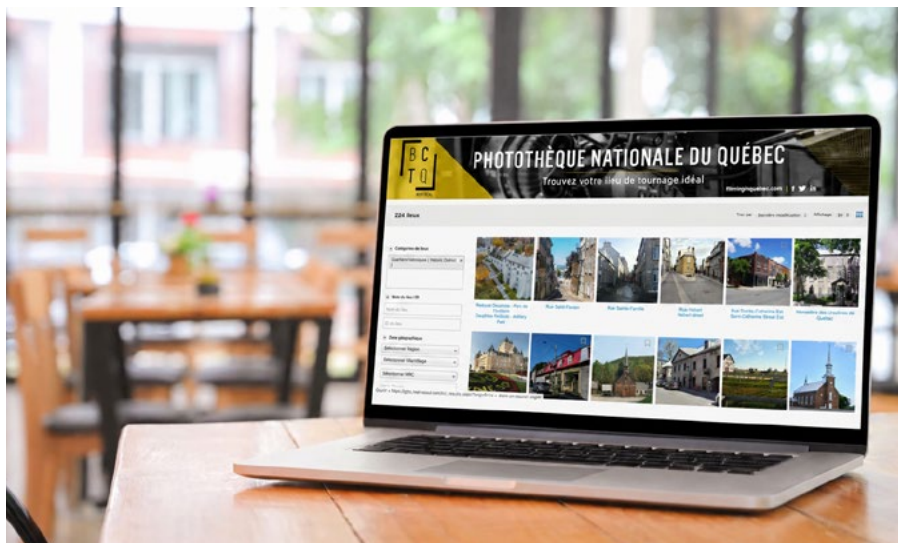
B C T Q

PHOTOTHÈQUE NATIONALE DU QUÉBEC

Trouvez votre lieu de tournage idéal

filmingquebec.com

224 lieux

Trier par : Dernière modification

Affichage

Catégories de lieux

Nom du lieu / ID

Zone géographique

Sélectionner Région

Sélectionner Municipalité

Sélectionner MRC

Rue Saint-Paul

Rue Sainte-Famille

Rue Saint-Louis

Monastère des Ursulines de Québec

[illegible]